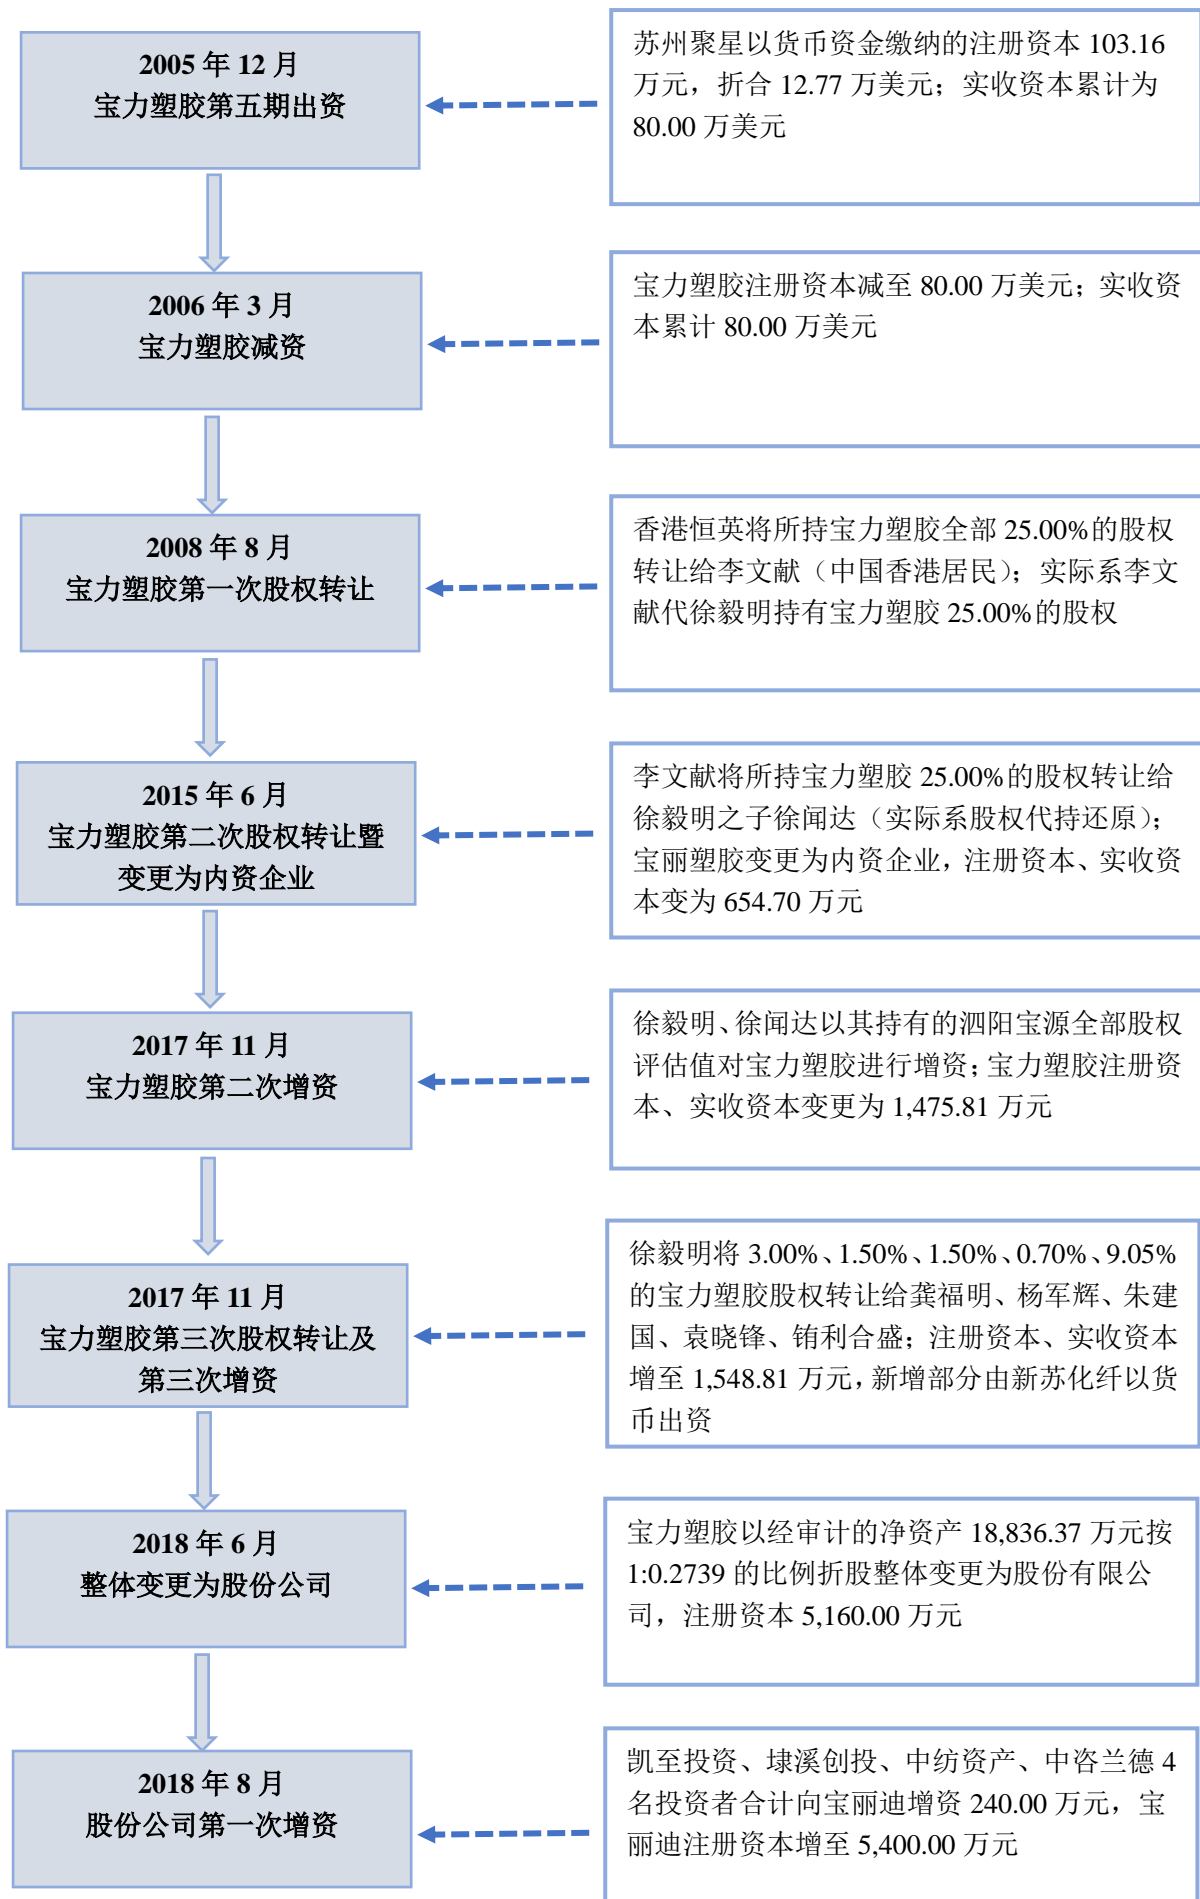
2005 年 12 月
宝力塑胶第五期出资

苏州聚星以货币资金缴纳的注册资本 103.16 万元，折合 12.77 万美元；实收资本累计为 80.00 万美元

2006 年 3 月
宝力塑胶减资

宝力塑胶注册资本减至 80.00 万美元；实收资本累计 80.00 万美元

2008 年 8 月
宝力塑胶第一次股权转让

香港恒英将所持宝力塑胶全部 25.00%的股权转让给李文献（中国香港居民）；实际系李文献代徐毅明持有宝力塑胶 25.00%的股权

2015 年 6 月
宝力塑胶第二次股权转让暨变更为内资企业

李文献将所持宝力塑胶 25.00%的股权转让给徐毅明之子徐闻达（实际系股权代持还原）；宝丽塑胶变更为内资企业，注册资本、实收资本变为 654.70 万元

2017 年 11 月
宝力塑胶第二次增资

徐毅明、徐闻达以其持有的泗阳宝源全部股权评估值对宝力塑胶进行增资；宝力塑胶注册资本、实收资本变更为 1,475.81 万元

2017 年 11 月
宝力塑胶第三次股权转让及第三次增资

徐毅明将 3.00%、1.50%、1.50%、0.70%、9.05%的宝力塑胶股权转让给龚福明、杨军辉、朱建国、袁晓锋、铕利合盛；注册资本、实收资本增至 1,548.81 万元，新增部分由新苏化纤以货币出资

2018 年 6 月
整体变更为股份公司

宝力塑胶以经审计的净资产 18,836.37 万元按 1:0.2739 的比例折股整体变更为股份有限公司，注册资本 5,160.00 万元

2018 年 8 月
股份公司第一次增资

凯至投资、埭溪创投、中纺资产、中咨兰德 4 名投资者合计向宝丽迪增资 240.00 万元，宝丽迪注册资本增至 5,400.00 万元